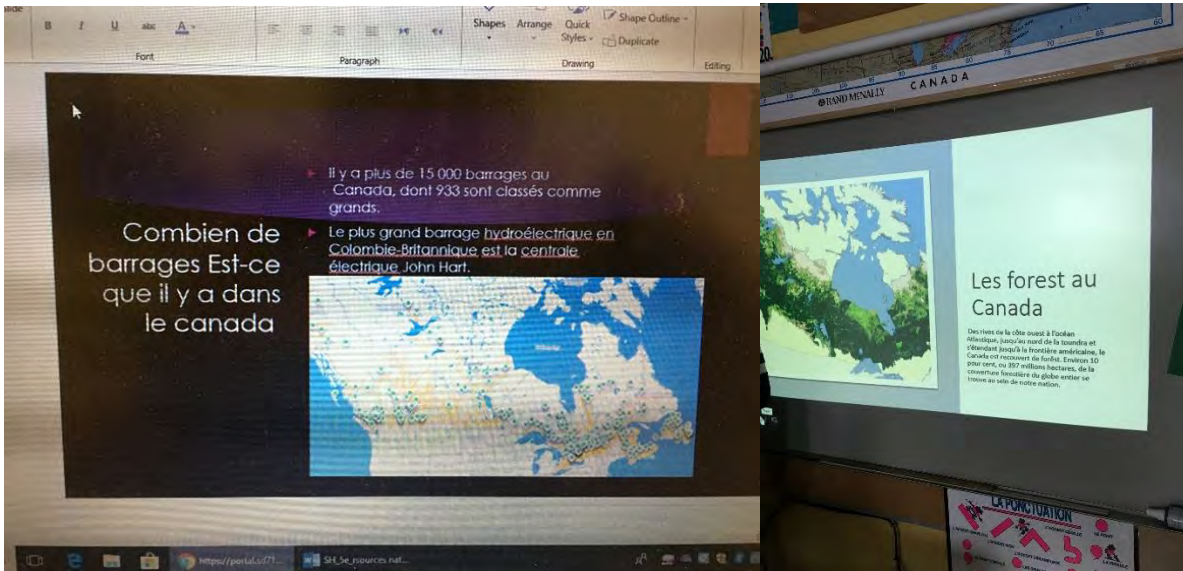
Slide
B I U abc A
Font
Paragraph
Shapes Arrange Quick Styles
Shape Outline
Duplicate
Drawing
Editing

Combien de barrages Est-ce que il y a dans le canada

Il y a plus de 15 000 barrages au Canada, dont 933 sont classés comme grands.

Le plus grand barrage hydroélectrique en Colombie-Britannique est la centrale électrique John Hart.

https://portal.sd71...
SH_5e_rsources nat...

RAND MCNALLY CANADA

Les forest au Canada

Des rives de la côte ouest à l'océan Atlantique, jusqu'au nord de la toundra et s'étendant jusqu'à la frontière américaine, le Canada est recouvert de forêst. Environ 10 pour cent, ou 397 millions hectares, de la couverture forestière du globe entier se trouve au sein de notre nation.

LA PONCTUATION